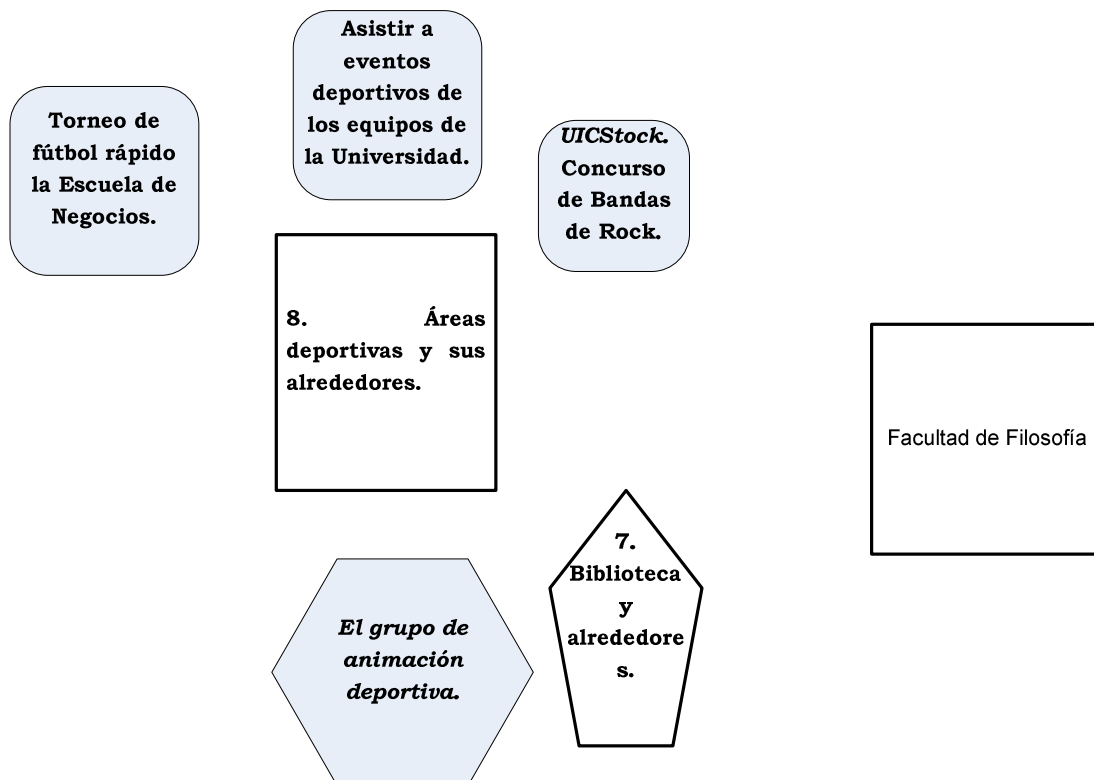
Asistir a eventos deportivos de los equipos de la Universidad.

Torneo de fútbol rápido la Escuela de Negocios.

*UICStock.* Concurso de Bandas de Rock.

8. Áreas deportivas y sus alrededores.

Facultad de Filosofía

7. Biblioteca y alrededore s.

*El grupo de animación deportiva.*